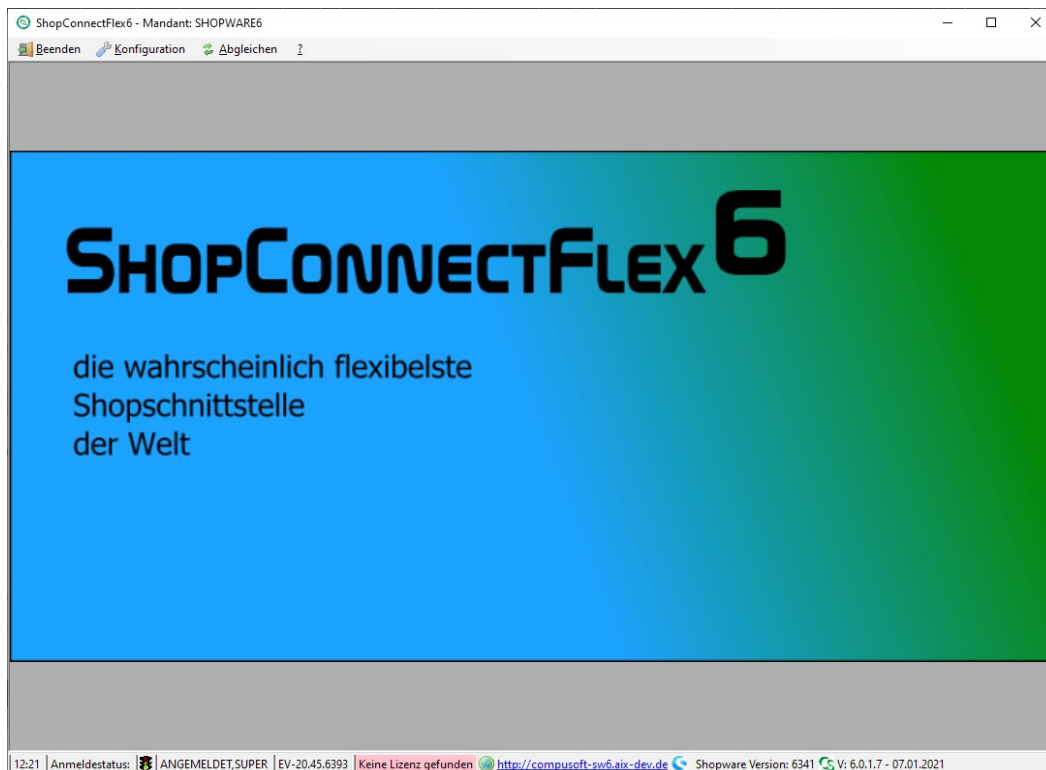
ShopConnectFlex6 - Mandant: SHOPWARE6

Beenden Konfiguration Abgleichen ?

SHOPCONNECTFLEX 6

die wahrscheinlich flexibelste Shopschnittstelle der Welt

12:21 | Anmeldestatus: | ANGEMELDET,SUPER | EV-20.45.6393 | Keine Lizenz gefunden | http://compusoft-sw6.aix-dev.de | Shopware Version: 6341 | V: 6.0.1.7 - 07.01.2021